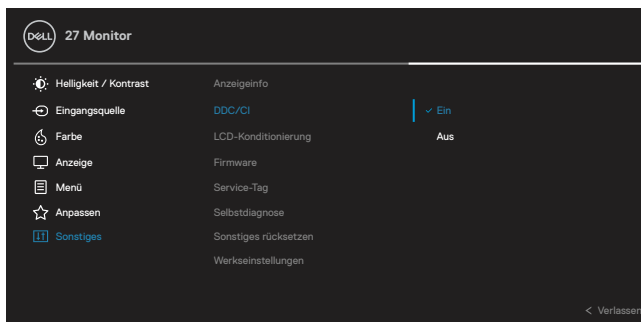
DELL 27 Monitor

Helligkeit / Kontrast
Eingangsquelle
Farbe
Anzeige
Menü
Anpassen
Sonstiges

Anzeigeinfo
DDC/CI
LCD-Konditionierung
Firmware
Service-Tag
Selbstdiagnose
Sonstiges rücksetzen
Werkseinstellungen

✓ Ein
Aus

< Verlassen